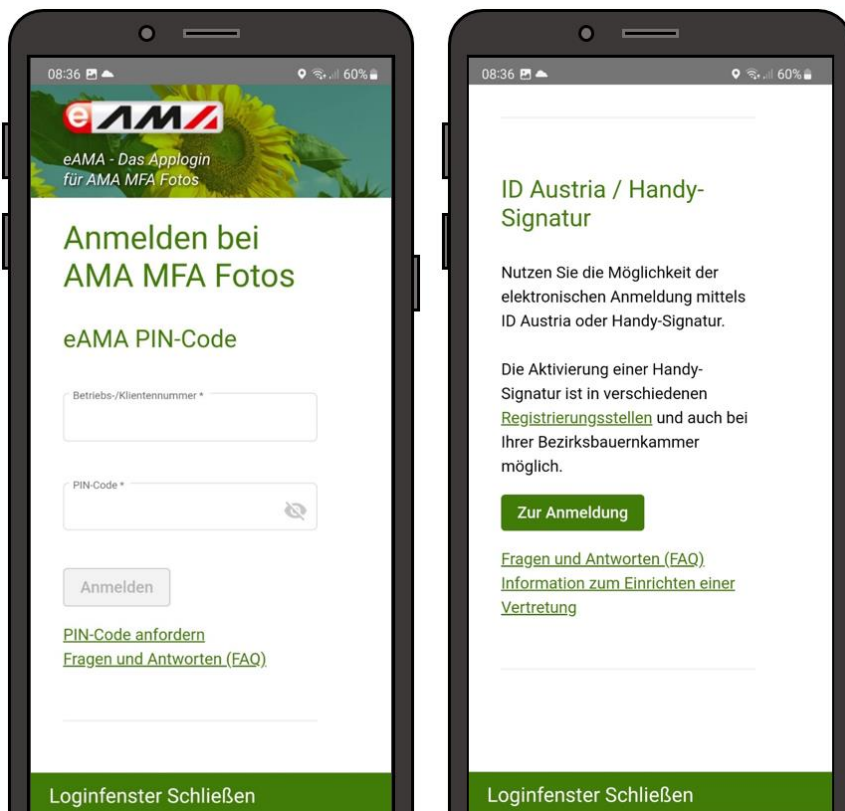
08:36 60%

eAMA

eAMA - Das Applogin für AMA MFA Fotos

Anmelden bei AMA MFA Fotos

eAMA PIN-Code

Betriebs-/Klientennummer *

PIN-Code *

Anmelden

PIN-Code anfordern
Fragen und Antworten (FAQ)

Loginfenster Schließen

08:36 60%

ID Austria / Handy-Signatur

Nutzen Sie die Möglichkeit der elektronischen Anmeldung mittels ID Austria oder Handy-Signatur.

Die Aktivierung einer Handy-Signatur ist in verschiedenen Registrierungsstellen und auch bei Ihrer Bezirksbauernkammer möglich.

Zur Anmeldung

Fragen und Antworten (FAQ)
Information zum Einrichten einer Vertretung

Loginfenster Schließen